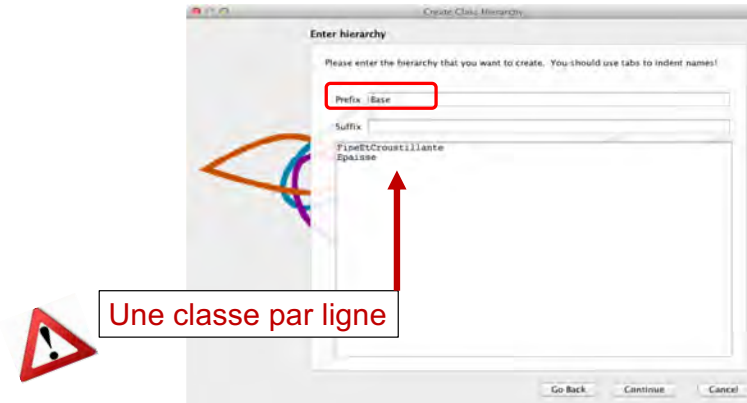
Create Class Hierarchy

Enter hierarchy

Please enter the hierarchy that you want to create. You should use tabs to indent names!

Prefix Base

Suffix

FineEtCroustillante
Epaisse

Une classe par ligne

Go Back Continue Cancel